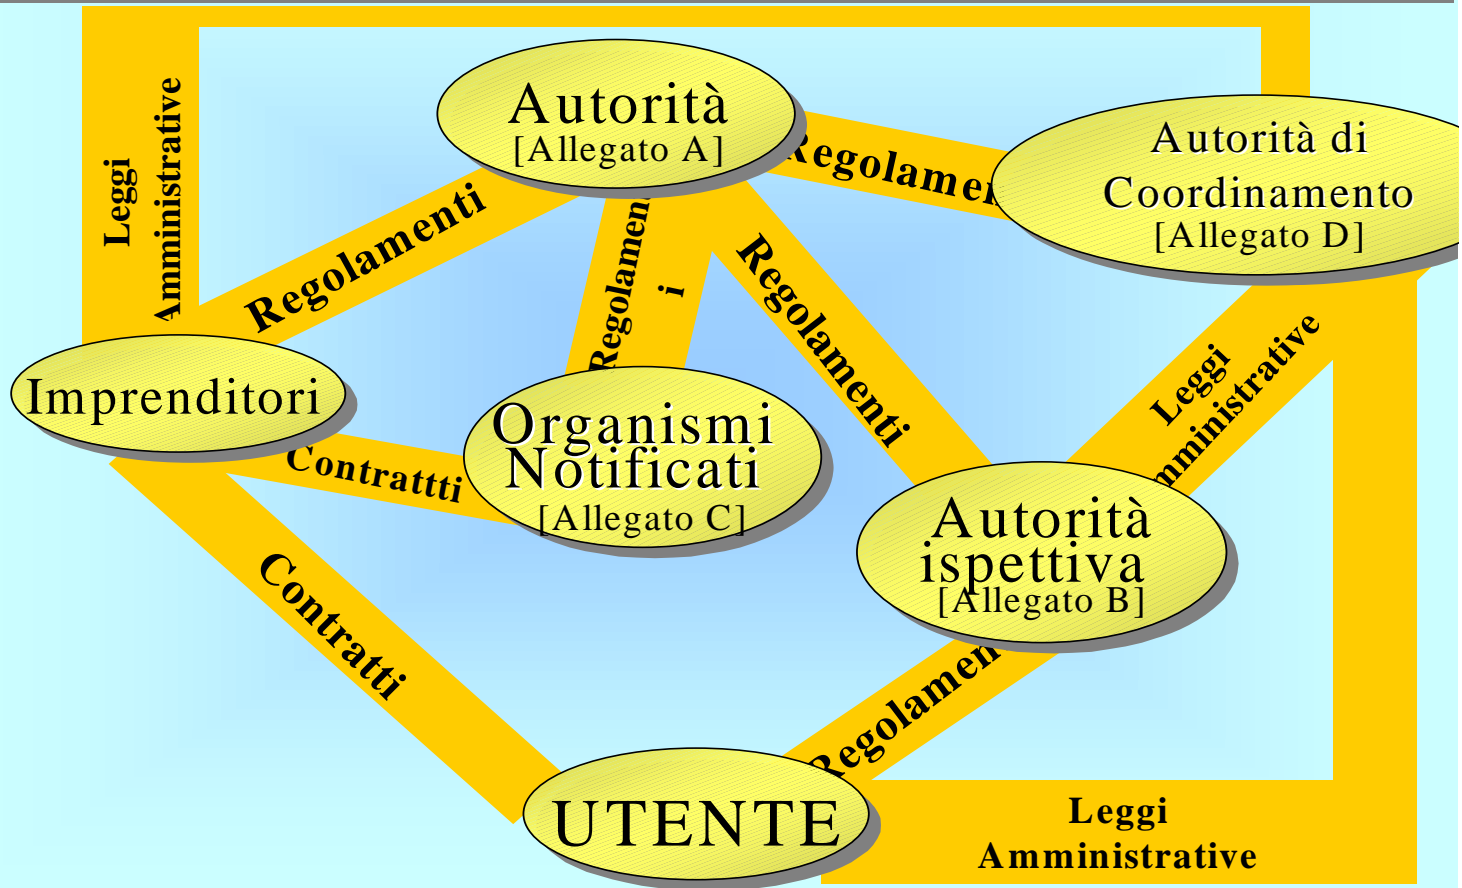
Autorità
[Allegato A]

Autorità di
Coordinamento
[Allegato D]

Leggi
Amministrative

Regolamenti

Regolamen
i

Regolamenti

Regolamen

Imprenditori

Organismi
Notificati
[Allegato C]

Contratti

Leggi
Amministrative

Autorità
ispettiva
[Allegato B]

Contratti

Regolamen

UTENTE

Leggi
Amministrative